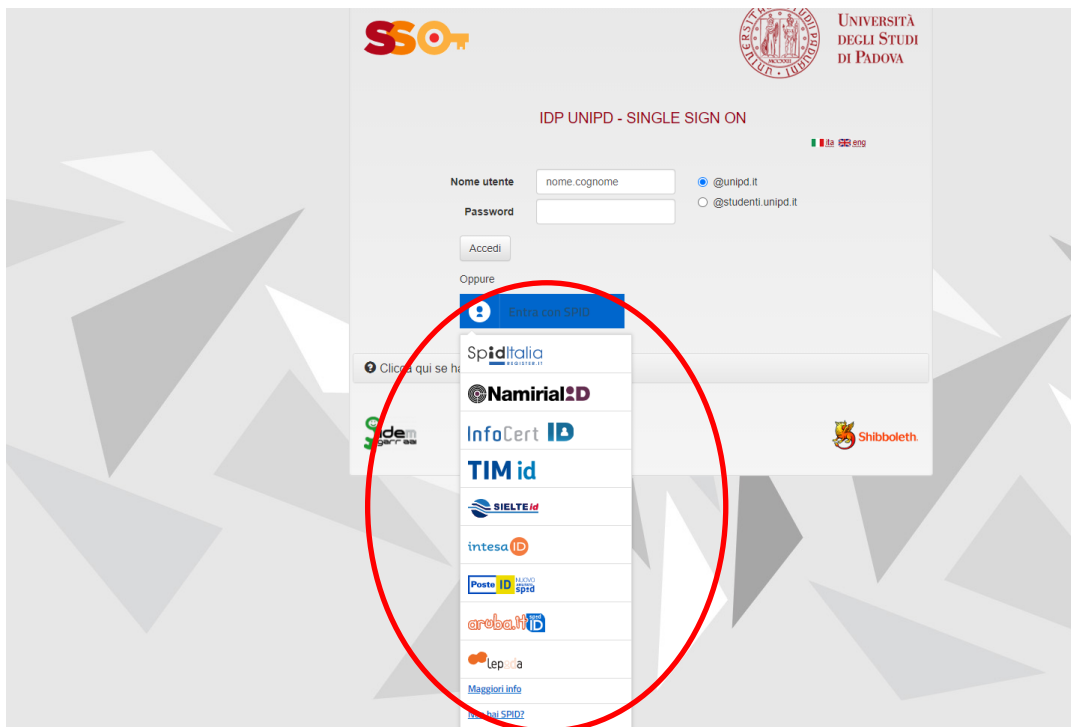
SSO

UNIVERSITÀ DEGLI STUDI DI PADOVA

IDP UNIPD - SINGLE SIGN ON

ita eng

Nome utente nome.cognome

Password

@unipd.it

@studenti.unipd.it

Accedi

Oppure

Entra con SPID

SpidItalia REGISTER.IT

NamirialID

InfoCert ID

TIM id

SIELTE id

intesa ID

Poste ID NUOVO abilitato spid

aruba.it ID

lepida

Maggiori info

Non hai SPID?

Clicca qui se ha

idem garr

Shibboleth.